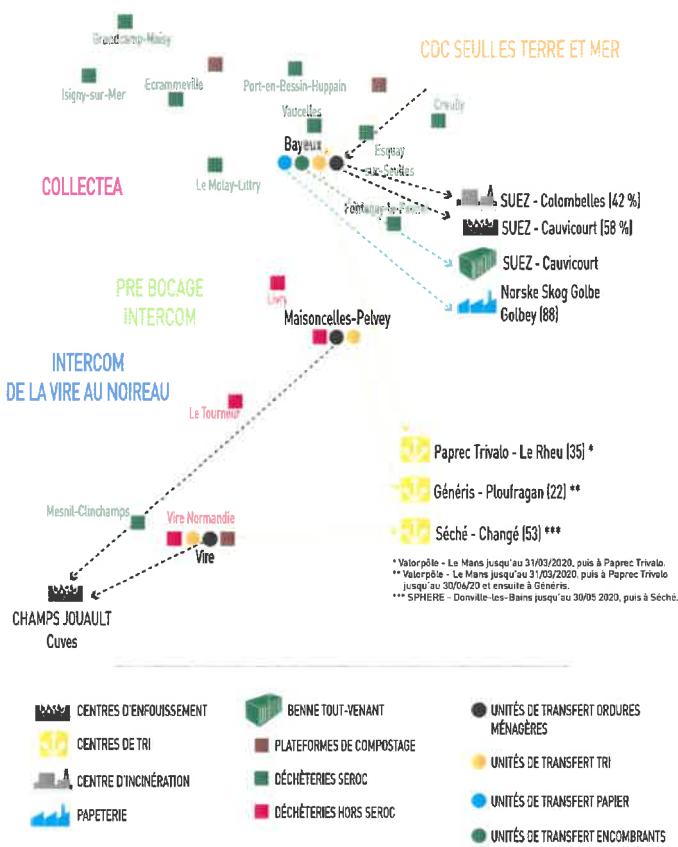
Grandcamp-Maisy

CDC SEULLES TERRE ET MER

Isigny-sur-Mer

Ecrammeville

Port-en-Bessin-Huppain

Creully

Vaucelles

Bayeux

Esquay-sur-Seulles

COLLECTEA

Le Molay-Littry

SUEZ - Colombelles (42 %)

Fontenay-le-Pesnel

SUEZ - Cauvicourt (58 %)

SUEZ - Cauvicourt

PRE BOCAGE INTERCOM

Livry

Norske Skog Golbe Golbey (88)

Maisoncelles-Pelvey

INTERCOM DE LA VIRE AU NOIREAU

Le Tourneur

Paprec Trivalo - Le Rheu (35) *

Généris - Ploufragan (22) **

Mesnil-Clinchamps

Vire Normandie

Séché - Changé (53) ***

Vire

* Valorpôle - Le Mans jusqu'au 31/03/2020, puis à Paprec Trivalo.
** Valorpôle - Le Mans jusqu'au 31/03/2020, puis à Paprec Trivalo jusqu'au 30/06/20 et ensuite à Généris.
*** SPHERE - Donville-les-Bains jusqu'au 30/05 2020, puis à Séché.

CHAMPS JOUAULT Cuves

CENTRES D'ENFOUISSEMENT

CENTRES DE TRI

CENTRE D'INCINÉRATION

PAPETERIE

BENNE TOUT-VENANT

PLATEFORMES DE COMPOSTAGE

DÉCHÈTERIES SEROC

DÉCHÈTERIES HORS SEROC

UNITÉS DE TRANSFERT ORDURES MÉNAGÈRES

UNITÉS DE TRANSFERT TRI

UNITÉS DE TRANSFERT PAPIER

UNITÉS DE TRANSFERT ENCOMBRANTS